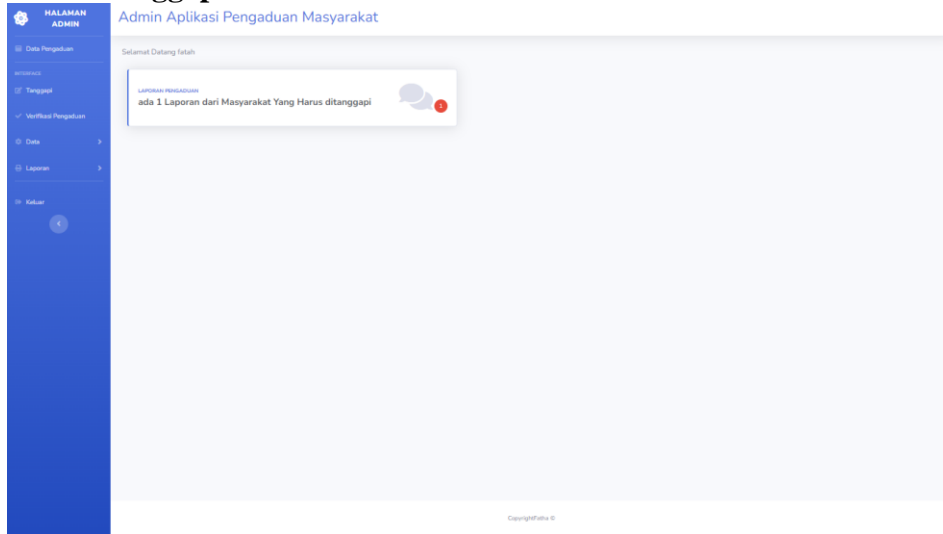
HALAMAN ADMIN

Data Pengaduan

INTERFACE

Tanggapi

Verifikasi Pengaduan

Data

Laporan

Keluar

Admin Aplikasi Pengaduan Masyarakat

Selamat Datang fatah

LAPORAN PENGADUAN

ada 1 Laporan dari Masyarakat Yang Harus ditanggapi

1

CopyrightFatha ©